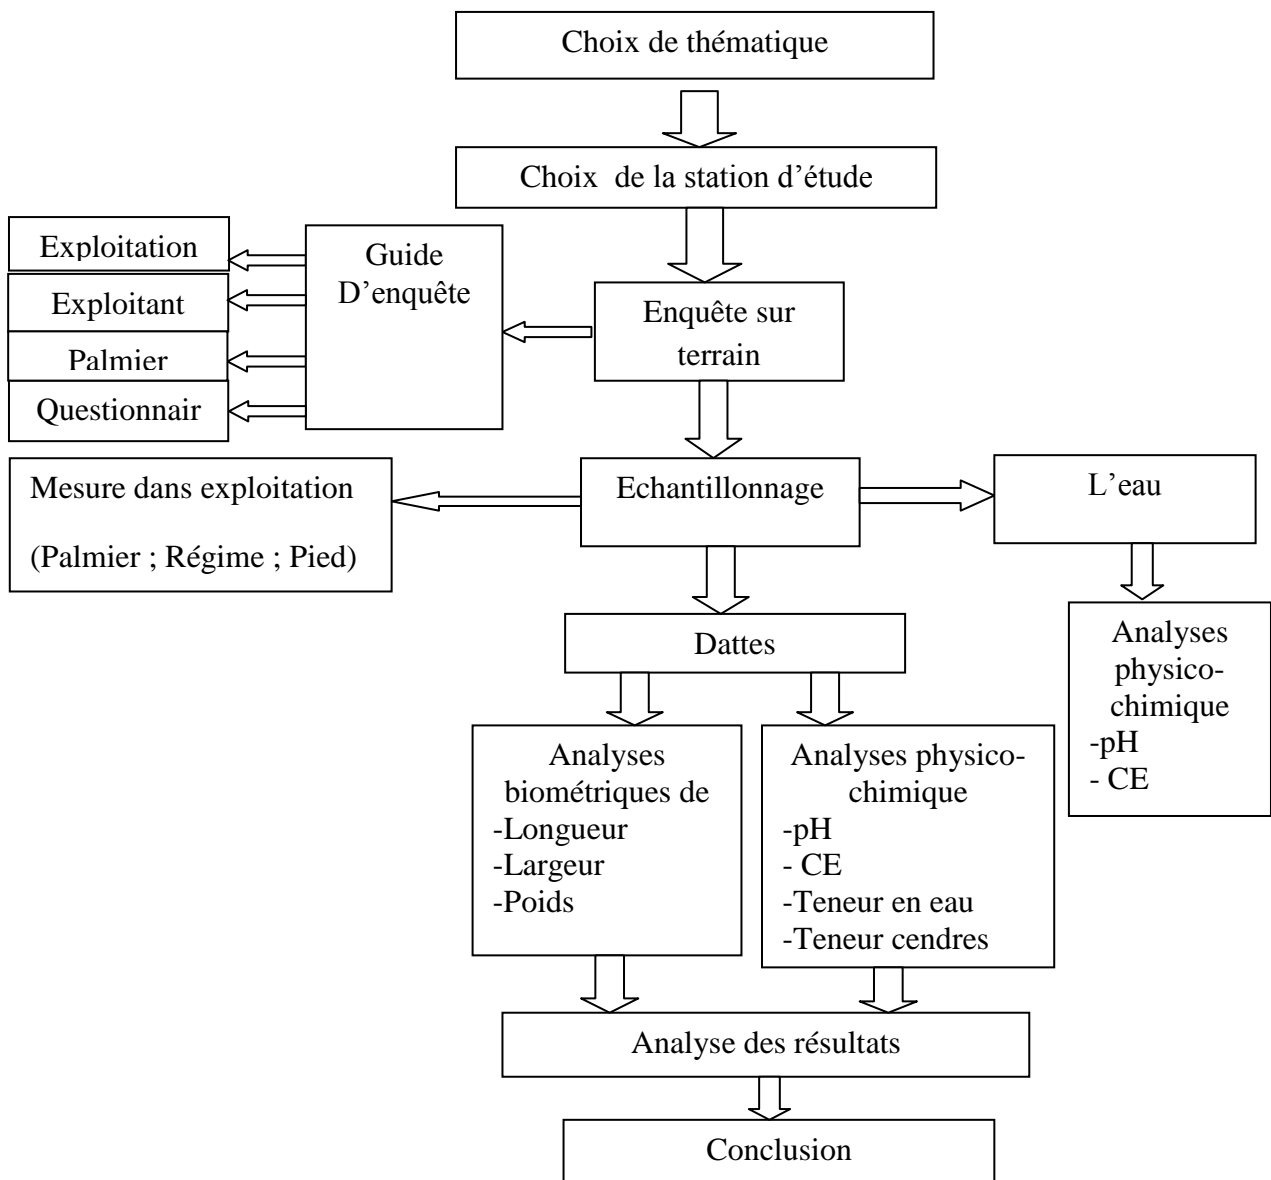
Choix de thématique

Choix de la station d'étude

Guide D'enquête

Exploitation

Exploitant

Palmier

Questionnair

Enquête sur terrain

Echantillonnage

Mesure dans exploitation

(Palmier ; Régime ; Pied)

L'eau

Analyses physico-chimique
-pH
- CE

Dattes

Analyses biométriques de
-Longueur
-Largeur
-Poids

Analyses physico-chimique
-pH
- CE
-Teneur en eau
-Teneur cendres

Analyse des résultats

Conclusion